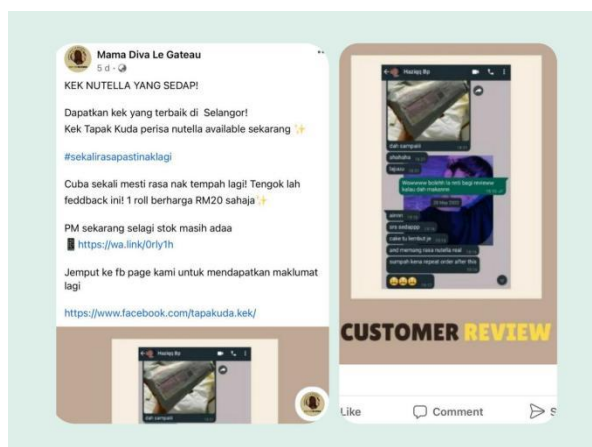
Mama Diva Le Gateau
5 d ·

KEK NUTELLA YANG SEDAP!

Dapatkan kek yang terbaik di Selangor!
Kek Tapak Kuda perisa nutella available sekarang ✨

#sekalirasapastinaklagi

Cuba sekali mesti rasa nak tempah lagi! Tengok lah feddback ini! 1 roll berharga RM20 sahaja✨

PM sekarang selagi stok masih adaa
📱https://wa.link/0rly1h

Jemput ke fb page kami untuk mendapatkan maklumat lagi

https://www.facebook.com/tapakuda.kek/

Hazlaq Rp
dah sampai
ahahaha
tq
Wowwww bolehh la nnt bagi mmmm kalau dah makannn
admin
ore sedapzz
take tu kenkut je
and memang rasa nutella real
sumpah kena repeat order after this
😀😀😀

CUSTOMER REVIEW

Like
Comment
S